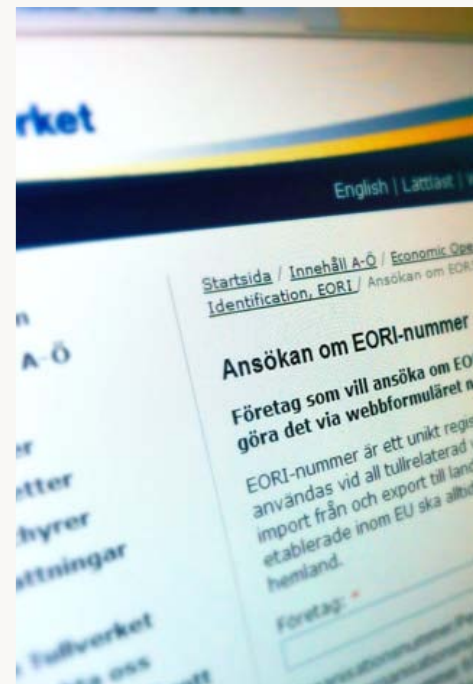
rket

English | Lättläst |

n
A-Ö
er
etter
yrer
ttningar
Tullverket
oss

Startsida / Innehåll A-Ö / Economic Ope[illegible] Identification, EORI / Ansökan om EOR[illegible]

Ansökan om EORI-nummer

Företag som vill ansöka om EO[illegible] göra det via webbformuläret n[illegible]

EORI-nummer är ett unikt regi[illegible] användas vid all tullrelaterad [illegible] import från och export till land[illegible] etablerade inom EU ska allt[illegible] hemland.

Företag: *